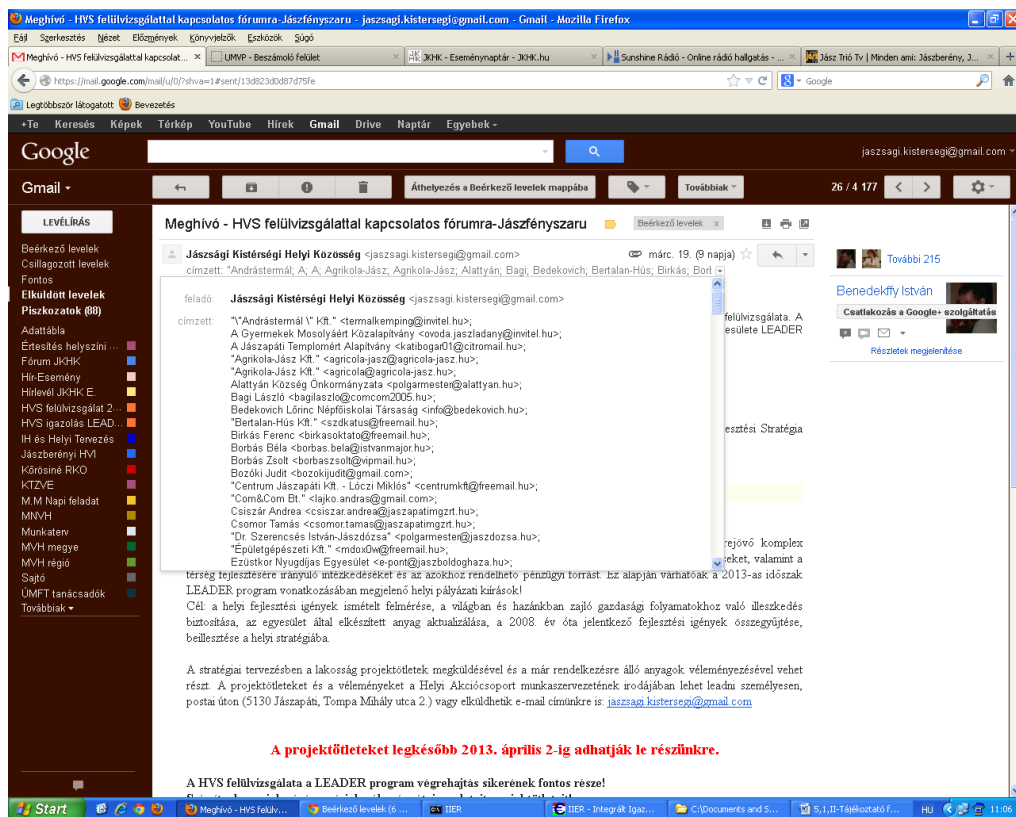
Meghívó - HVS felülvizsgálattal kapcsolatos fórumra-Jászfényszaru - jaszsagi.kistersegi@gmail.com - Gmail - Mozilla Firefox

Fájl Szerkesztés Nézet Előzmények Könyvjelzők Eszközök Súgó

Meghívó - HVS felülvizsgálattal kapcsolat... | UMVP - Beszámoló felület | JKHK - Eseménynaptár - JKHK.hu | Sunshine Rádió - Online rádió hallgatás - ... | Jász Trió Tv | Minden ami: Jászberény, J...

https://mail.google.com/mail/u/0/?shva=1#sent/13d823d0d87d75fe

Google

Legtöbbször látogatott Bevezetés

+Te Keresés Képek Térkép YouTube Hírek Gmail Drive Naptár Egyebek

Google

jaszsagi.kistersegi@gmail.com

Gmail

Áthelyezés a Beérkező levelek mappába

Továbbiak

26 / 4 177

LEVÉLÍRÁS

Beérkező levelek
Csillagozott levelek
Fontos
Elküldött levelek
Piszkozatok (88)
Adattábla
Értesítés helyszíni ...
Fórum JKHK
Hír-Esemény
Hírlevél JKHK E.
HVS felülvizsgálat 2...
HVS igazolás LEAD...
IH és Helyi Tervezés
Jászberényi HVI
Kőrösiné RKO
KTZVE
M.M Napi feladat
MNVH
Munkaterv
MVH megye
MVH régió
Sajtó
ÚMFT tanácsadók
Továbbiak

Meghívó - HVS felülvizsgálattal kapcsolatos fórumra-Jászfényszaru

Beérkező levelek x

Jászsági Kistérségi Helyi Közösség <jaszsagi.kistersegi@gmail.com>

márc. 19. (9 napja)

címzett: "Andrástermál; A; A; Agrikola-Jász; Agrikola-Jász; Alattyán; Bagi; Bedekovich; Bertalan-Hús; Birkás; Borb

feladó: Jászsági Kistérségi Helyi Közösség <jaszsagi.kistersegi@gmail.com>

címzett: "\"Andrástermál \" Kft." <termalkemping@invitel.hu>;
A Gyermekek Mosolyáért Közalapítvány <ovoda.jaszladany@invitel.hu>;
A Jászapáti Templomért Alapítvány <katibogar01@citromail.hu>;
"Agrikola-Jász Kft." <agricola-jasz@agricola-jasz.hu>;
"Agrikola-Jász Kft." <agricola@agricola-jasz.hu>;
Alattyán Község Önkormányzata <polgarmester@alattyan.hu>;
Bagi László <bagilaszlo@comcom2005.hu>;
Bedekovich Lőrinc Népfőiskolai Társaság <info@bedekovich.hu>;
"Bertalan-Hús Kft." <szdkatus@freemail.hu>;
Birkás Ferenc <birkasoktato@freemail.hu>;
Borbás Béla <borbas.bela@istvanmajor.hu>;
Borbás Zsolt <borbaszsolt@vipmail.hu>;
Bozóki Judit <bozokijudit@gmail.com>;
"Centrum Jászapáti Kft. - Lóczi Miklós" <centrumkft@freemail.hu>;
"Com&Com Bt." <lajko.andras@gmail.com>;
Csiszár Andrea <csiszar.andrea@jaszapatimgzrt.hu>;
Csomor Tamás <csomor.tamas@jaszapatimgzrt.hu>;
"Dr. Szerencsés István-Jászdózsa" <polgarmester@jaszdozsa.hu>;
"Épületgépészeti Kft." <mdox0w@freemail.hu>;
Ezüstkor Nyugdíjas Egyesület <e-pont@jaszboldoghaza.hu>;

felülvizsgálata. A
esülete LEADER

esztési Stratégia

rejövő komplex
ieket, valamint a
térség fejlesztésére irányuló intézkedéseket és az azokhoz rendelhető pénzügyi forrást. Ez alapján várhatóak a 2013-as időszak LEADER program vonatkozásában megjelenő helyi pályázati kiírások!

Cél: a helyi fejlesztési igények ismételt felmérése, a világban és hazánkban zajló gazdasági folyamatokhoz való illeszkedés biztosítása, az egyesület által elkészített anyag aktualizálása, a 2008. év óta jelentkező fejlesztési igények összegyűjtése, beillesztése a helyi stratégiába.

A stratégiai tervezésben a lakosság projektötletek megküldésével és a már rendelkezésre álló anyagok véleményezésével vehet részt. A projektötleteket és a véleményeket a Helyi Akciócsoport munkaszervezetének irodájában lehet leadni személyesen, postai úton (5130 Jászapáti, Tompa Mihály utca 2.) vagy elküldhetik e-mail címünkre is: jaszsagi.kistersegi@gmail.com

A projektötleteket legkésőbb 2013. április 2-ig adhatják le részünkre.

A HVS felülvizsgálata a LEADER program végrehajtás sikerének fontos része!

További 215

Benedekffy István

Csatlakozás a Google+ szolgáltatás

Részletek megjelenítése

Start | Meghívó - HVS felülv... | Beérkező levelek (6 ... | IIER | IIER - Integrált Igaz... | C:\Documents and S... | 5,1,II-Tájékoztató f... | HU | 11:06